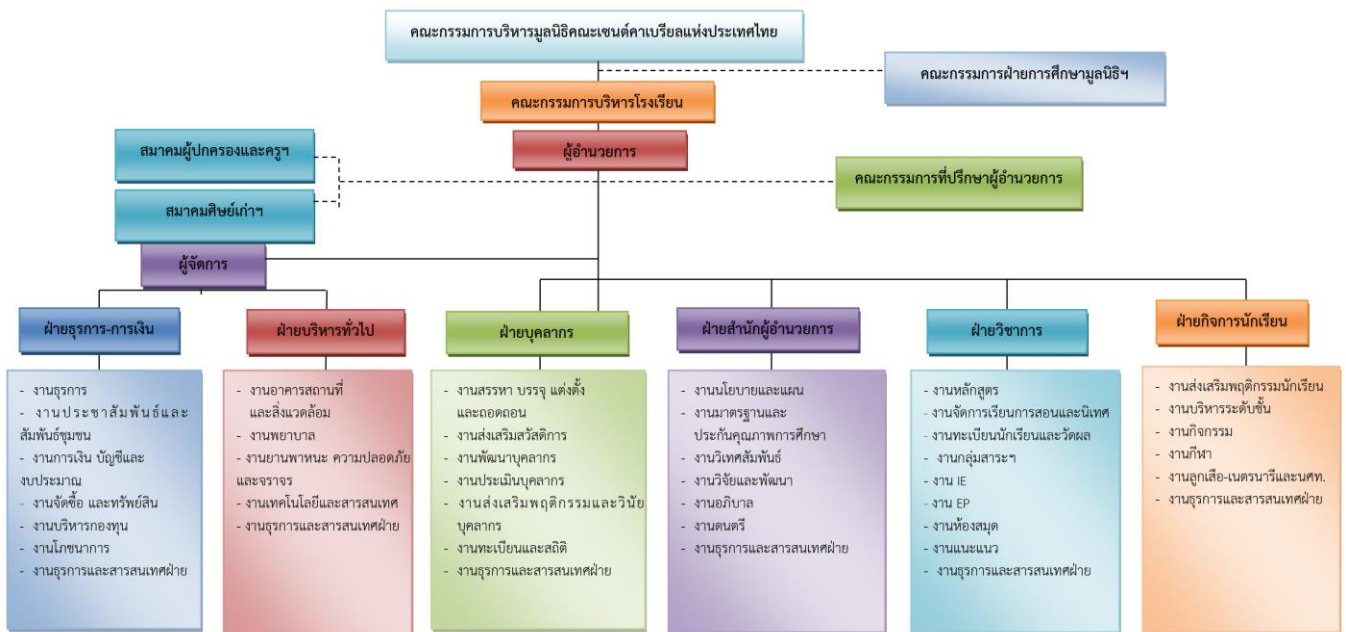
คณะกรรมการบริหารมูลนิธิคณะเซนต์คาเบรียลแห่งประเทศไทย

คณะกรรมการฝ่ายการศึกษามูลนิธิฯ

คณะกรรมการบริหารโรงเรียน

ผู้อำนวยการ

สมาคมผู้ปกครองและครูฯ

สมาคมศิษย์เก่าฯ

คณะกรรมการที่ปรึกษาผู้อำนวยการ

ผู้จัดการ

ฝ่ายธุรการ-การเงิน

- งานธุรการ
- งานประชาสัมพันธ์และสัมพันธ์ชุมชน
- งานการเงิน บัญชีและงบประมาณ
- งานจัดซื้อ และทรัพย์สิน
- งานบริหารกองทุน
- งานโภชนาการ
- งานธุรการและสารสนเทศฝ่าย

ฝ่ายบริหารทั่วไป

- งานอาคารสถานที่และสิ่งแวดล้อม
- งานพยาบาล
- งานยานพาหนะ ความปลอดภัยและจราจร
- งานเทคโนโลยีและสารสนเทศ
- งานธุรการและสารสนเทศฝ่าย

ฝ่ายบุคลากร

- งานสรรหา บรรจุ แต่งตั้งและถอดถอน
- งานส่งเสริมสวัสดิการ
- งานพัฒนาบุคลากร
- งานประเมินบุคลากร
- งานส่งเสริมพฤติกรรมและวินัยบุคลากร
- งานทะเบียนและสถิติ
- งานธุรการและสารสนเทศฝ่าย

ฝ่ายสำนักผู้อำนวยการ

- งานนโยบายและแผน
- งานมาตรฐานและประกันคุณภาพการศึกษา
- งานวิเทศสัมพันธ์
- งานวิจัยและพัฒนา
- งานอภิบาล
- งานดนตรี
- งานธุรการและสารสนเทศฝ่าย

ฝ่ายวิชาการ

- งานหลักสูตร
- งานจัดการเรียนการสอนและนิเทศ
- งานทะเบียนนักเรียนและวัดผล
- งานกลุ่มสาระฯ
- งาน IE
- งาน EP
- งานห้องสมุด
- งานแนะแนว
- งานธุรการและสารสนเทศฝ่าย

ฝ่ายกิจการนักเรียน

- งานส่งเสริมพฤติกรรมนักเรียน
- งานบริหารระดับชั้น
- งานกิจกรรม
- งานกีฬา
- งานลูกเสือ-เนตรนารีและนศท.
- งานธุรการและสารสนเทศฝ่าย